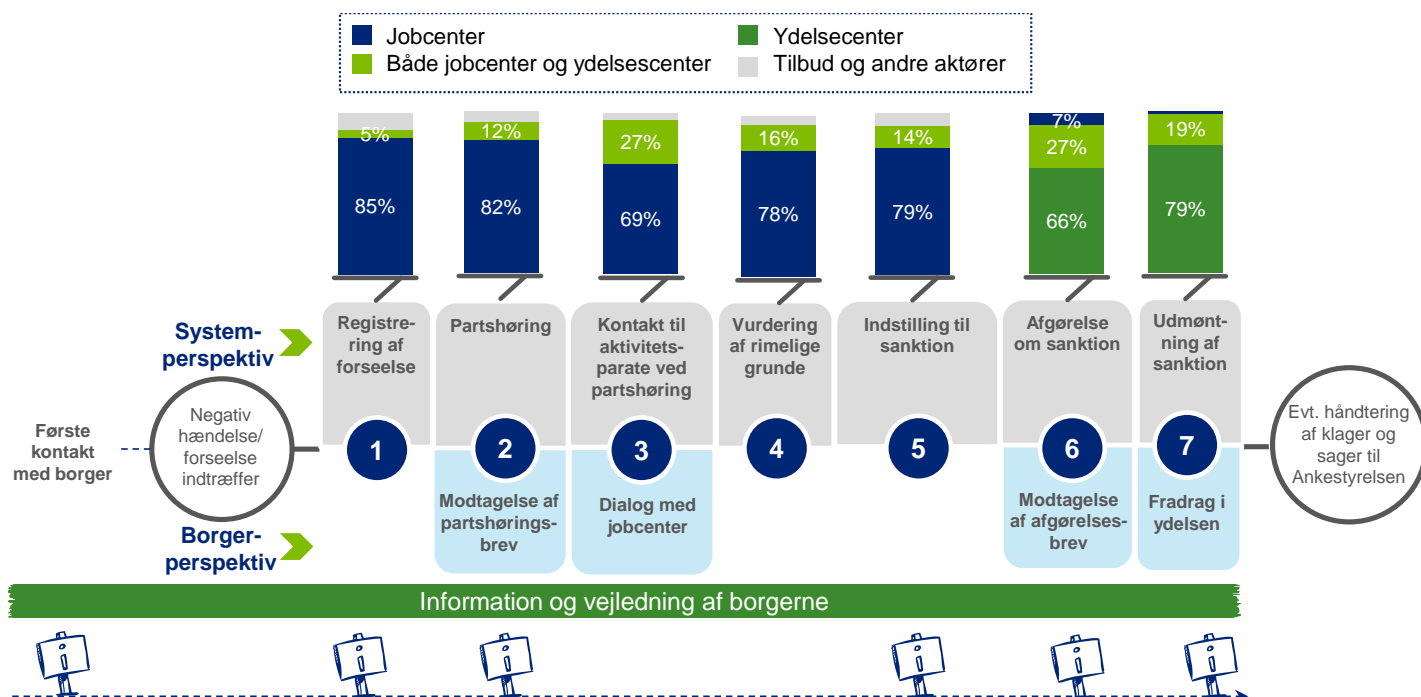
Jobcenter
Ydelsecenter
Både jobcenter og ydelsescenter
Tilbud og andre aktører

5%
85%

12%
82%

27%
69%

16%
78%

14%
79%

7%
27%
66%

19%
79%

System-perspektiv

Borger-perspektiv

Første kontakt med borger

Negativ hændelse/ forseelse indtræffer

Registrering af forseelse
1

Partshøring
2
Modtagelse af partshøringsbrev

Kontakt til aktivitetsparate ved partshøring
3
Dialog med jobcenter

Vurdering af rimelige grunde
4

Indstilling til sanktion
5

Afgørelse om sanktion
6
Modtagelse af afgørelsesbrev

Udmøntning af sanktion
7
Fradrag i ydelsen

Evt. håndtering af klager og sager til Ankestyrelsen

Information og vejledning af borgerne